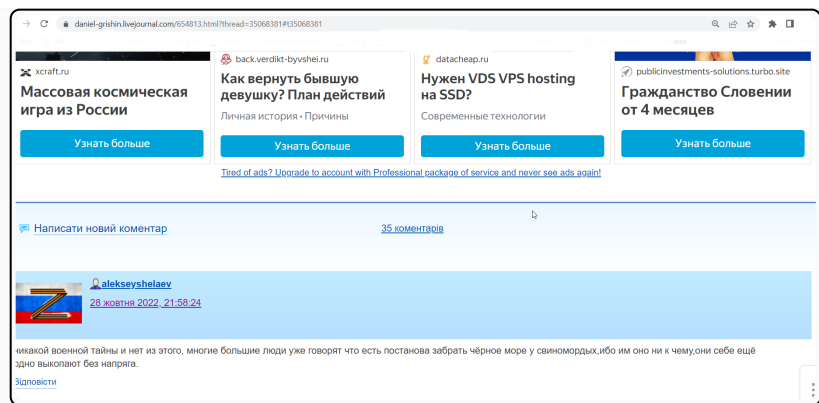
daniel-grishin.livejournal.com/654813.html?thread=35068381#t35068381

xcraft.ru
Массовая космическая игра из России
Узнать больше

back.verdikt-byvshei.ru
Как вернуть бывшую девушку? План действий
Личная история • Причины
Узнать больше

datacheap.ru
Нужен VDS VPS hosting на SSD?
Современные технологии
Узнать больше

publicinvestments-solutions.turbo.site
Гражданство Словении от 4 месяцев
Узнать больше

Tired of ads? Upgrade to account with Professional package of service and never see ads again!

Написати новий коментар

35 коментарів

alekseyshelaev
28 жовтня 2022, 21:58:24

никакой военной тайны и нет из этого, многие большие люди уже говорят что есть постанова забрать чёрное море у свиномордых,ибо им оно ни к чему,они себе ещё здно выкопают без напряга.

Відповісти